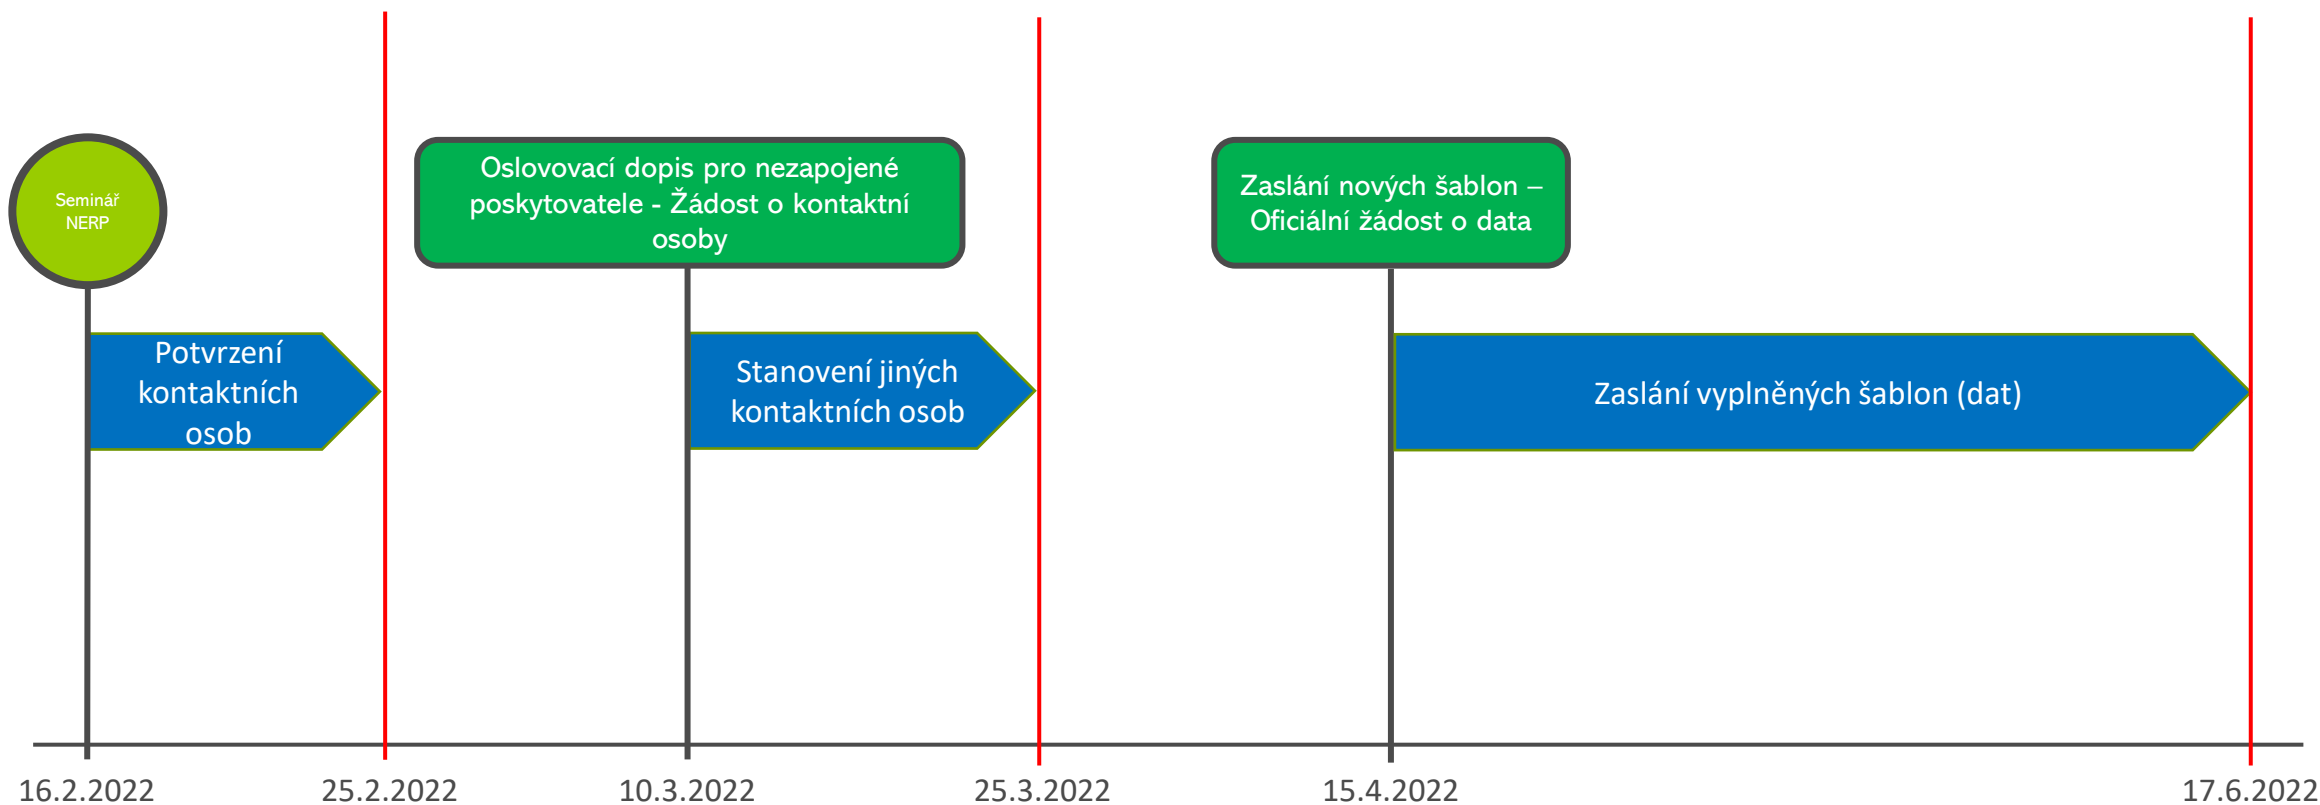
Seminář NERP

Oslovovací dopis pro nezapojené poskytovatele - Žádost o kontaktní osoby

Zaslání nových šablon – Oficiální žádost o data

Potvrzení kontaktních osob

Stanovení jiných kontaktních osob

Zaslání vyplněných šablon (dat)

16.2.2022

25.2.2022

10.3.2022

25.3.2022

15.4.2022

17.6.2022